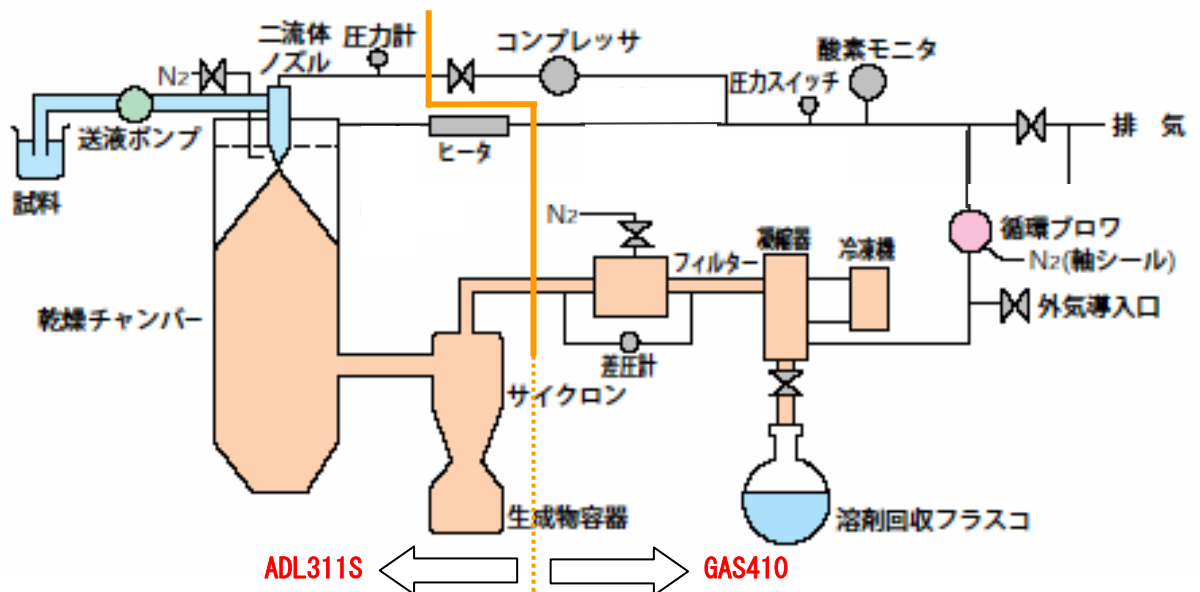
二流体ノズル
圧力計
コンプレッサ
酸素モニタ
$N_2$
圧力スイッチ
送液ポンプ
ヒータ
排　気
試料
$N_2$
凝縮器
冷凍機
循環ブロワ
フィルター
$N_2$(軸シール)
乾燥チャンバー
外気導入口
差圧計
サイクロン
生成物容器
溶剤回収フラスコ
ADL311S
GAS410